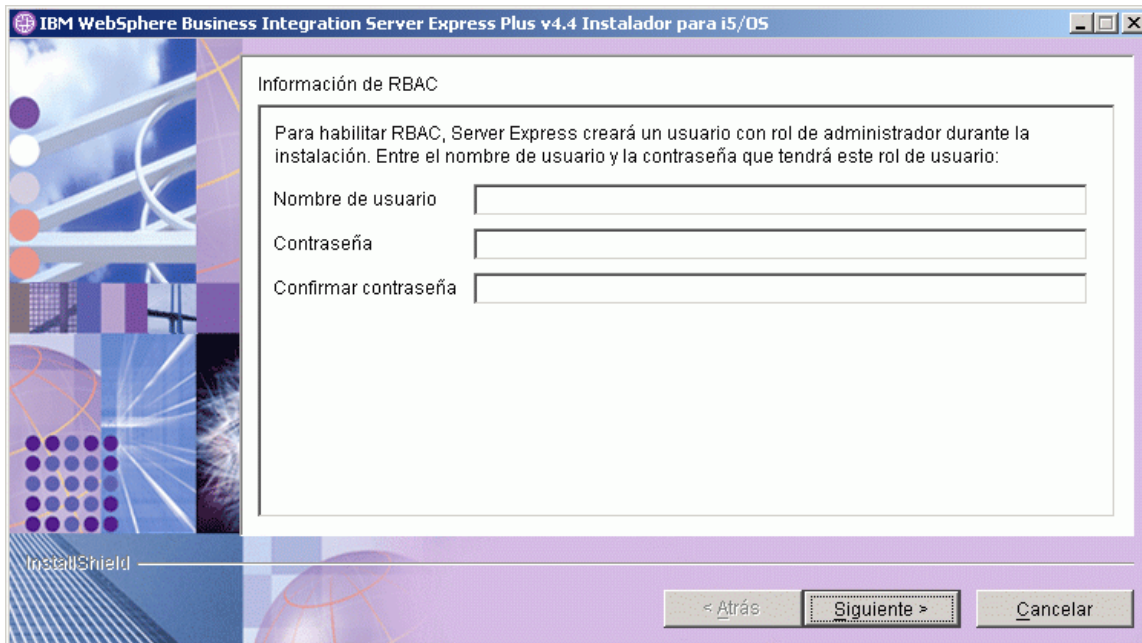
IBM WebSphere Business Integration Server Express Plus v4.4 Instalador para i5/OS

Información de RBAC

Para habilitar RBAC, Server Express creará un usuario con rol de administrador durante la instalación. Entre el nombre de usuario y la contraseña que tendrá este rol de usuario:

Nombre de usuario

Contraseña

Confirmar contraseña

InstallShield

< Atrás

Siguiente >

Cancelar